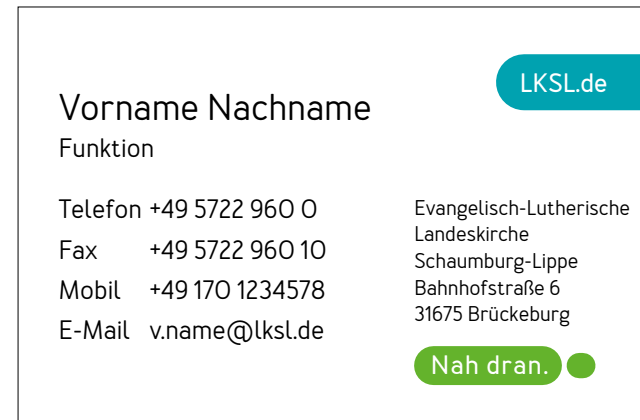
LKSL.de

Vorname Nachname
Funktion

| | |
|---|---|
| Telefon | +49 5722 960 0 |
| Fax | +49 5722 960 10 |
| Mobil | +49 170 1234578 |
| E-Mail | v.name@lksl.de |

Evangelisch-Lutherische
Landeskirche
Schaumburg-Lippe
Bahnhofstraße 6
31675 Brückeburg

Nah dran.